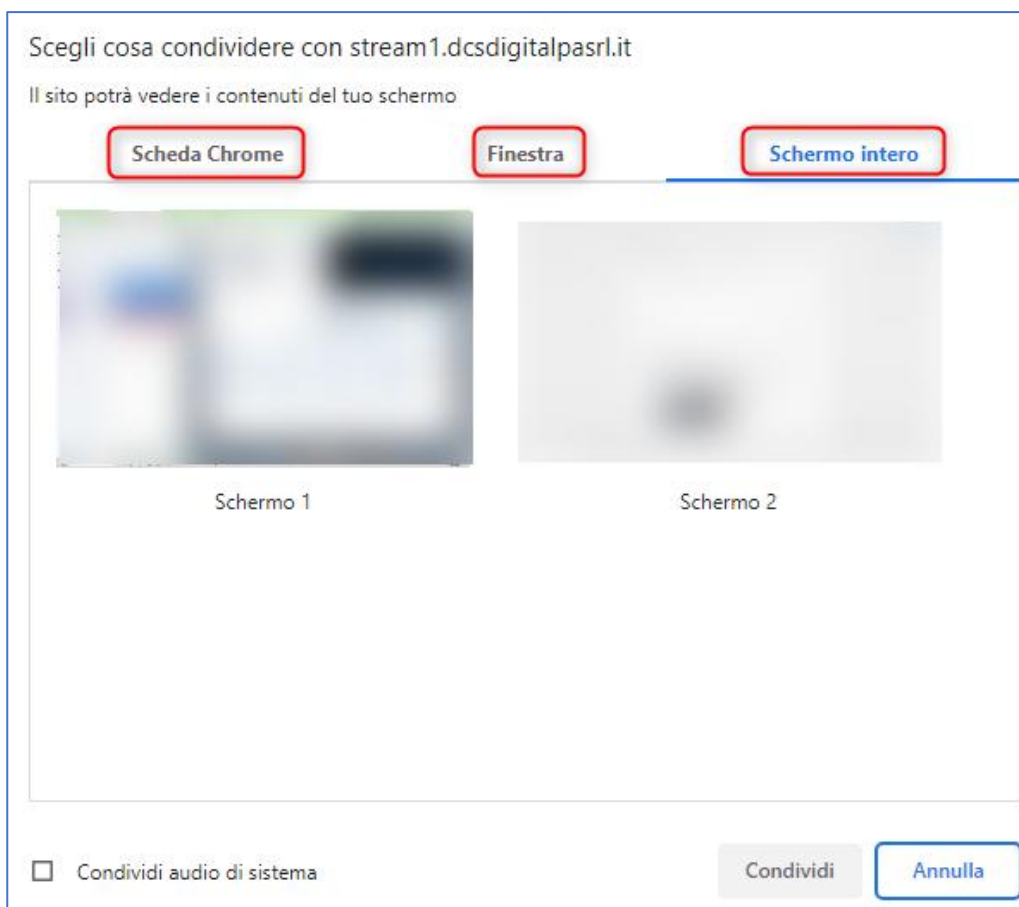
Scegli cosa condividere con stream1.dcsdigitalpasrl.it

Il sito potrà vedere i contenuti del tuo schermo

Scheda Chrome

Finestra

Schermo intero

Schermo 1

Schermo 2

Condividi audio di sistema

Condividi

Annulla